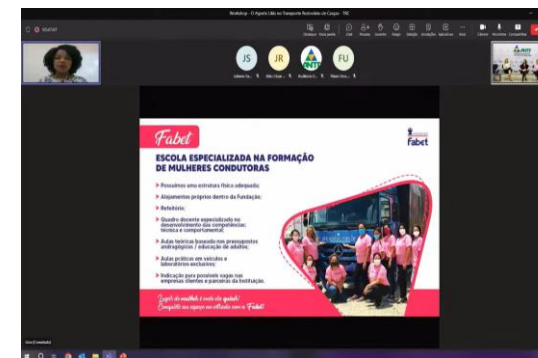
Workshop - O Agente Líder no Transporte Rodoviário de Cargas - TRC

JS

JR

ANTT

FU

Fabet

fabet

ESCOLA ESPECIALIZADA NA FORMAÇÃO DE MULHERES CONDUTORAS

Possuímos uma estrutura física adequada;

Alojamentos próprios dentro da Fundação;

Refeitório;

Quadro docente especializado no desenvolvimento das competências técnica e comportamental;

Aulas teóricas baseada nos pressupostos andragógicos / educação de adultos;

Aulas práticas em veículos e laboratórios exclusivos;

Indicação para possíveis vagas nas empresas clientes e parceiras da Instituição.

Lugar de mulher é onde ela quiser! Conquiste seu espaço no volante com a Fabet